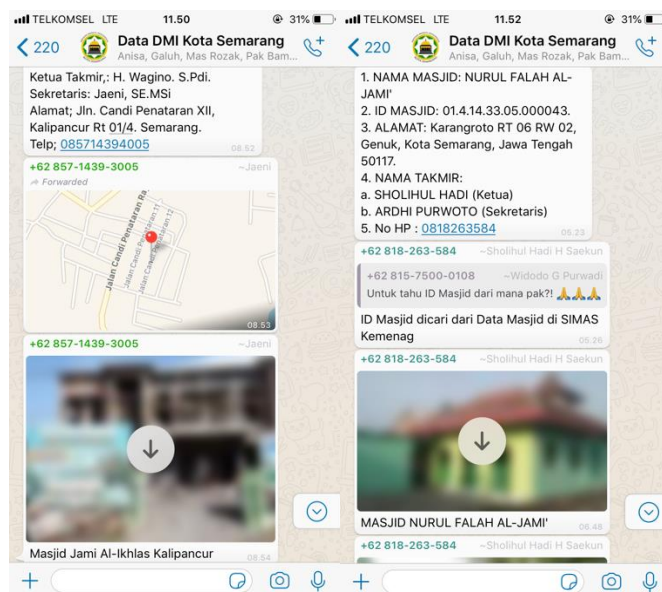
TELKOMSEL LTE 11.50 31%

220 Data DMI Kota Semarang
Anisa, Galuh, Mas Rozak, Pak Bam...

Ketua Takmir,: H. Wagino. S.Pdi.
Sekretaris: Jaeni, SE.MSi
Alamat; Jln. Candi Penataran XII, Kalipancur Rt 01/4. Semarang.
Telp; 085714394005 08.52

+62 857-1439-3005 ~Jaeni
Forwarded

Jalan Candi Penataran Ra
Jalan Candi Penataran 11
Jalan Candi Penataran 12
08.53

+62 857-1439-3005 ~Jaeni

Masjid Jami Al-Ikhlas Kalipancur 08.54

TELKOMSEL LTE 11.52 31%

220 Data DMI Kota Semarang
Anisa, Galuh, Mas Rozak, Pak Bam...

1. NAMA MASJID: NURUL FALAH AL-JAMI'
2. ID MASJID: 01.4.14.33.05.000043.
3. ALAMAT: Karangroto RT 06 RW 02, Genuk, Kota Semarang, Jawa Tengah 50117.
4. NAMA TAKMIR:
a. SHOLIHUL HADI (Ketua)
b. ARDHI PURWOTO (Sekretaris)
5. No HP : 0818263584 05.23

+62 818-263-584 ~Sholihul Hadi H Saekun
+62 815-7500-0108 ~Widodo G Purwadi
Untuk tahu ID Masjid dari mana pak?! 🙏🙏🙏
ID Masjid dicari dari Data Masjid di SIMAS Kemenag 05.26

+62 818-263-584 ~Sholihul Hadi H Saekun

MASJID NURUL FALAH AL-JAMI' 06.48

+62 818-263-584 ~Sholihul Hadi H Saekun